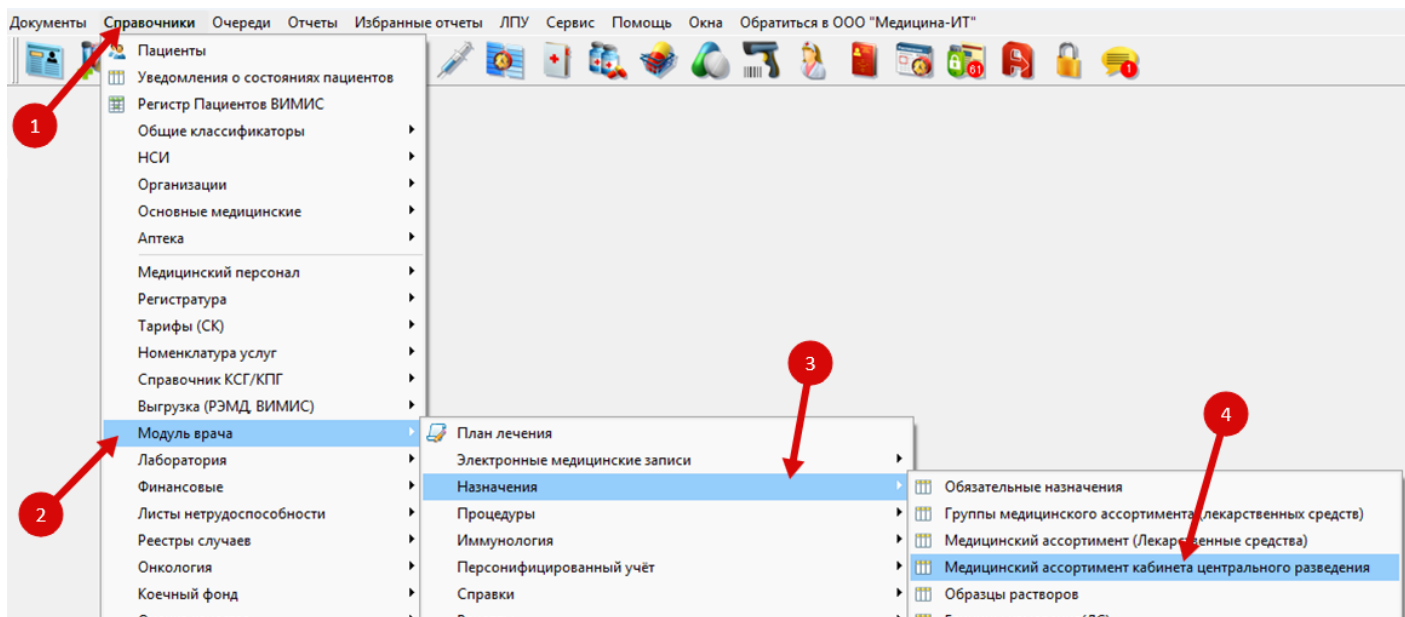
Документы Справочники Очереди Отчеты Избранные отчеты ЛПУ Сервис Помощь Окна Обратиться в ООО "Медицина-ИТ"

61
1

Пациенты
Уведомления о состояниях пациентов
Регистр Пациентов ВИМИС
Общие классификаторы
НСИ
Организации
Основные медицинские
Аптека
Медицинский персонал
Регистратура
Тарифы (СК)
Номенклатура услуг
Справочник КСГ/КПГ
Выгрузка (РЭМД, ВИМИС)
Модуль врача
Лаборатория
Финансовые
Листы нетрудоспособности
Реестры случаев
Онкология
Коечный фонд

План лечения
Электронные медицинские записи
Назначения
Процедуры
Иммунология
Персонифицированный учёт
Справки

Обязательные назначения
Группы медицинского ассортимента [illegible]екарственных средств)
Медицинский ассортимент (Лекар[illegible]енные средства)
Медицинский ассортимент кабинета центрального разведения
Образцы растворов

1
2
3
4